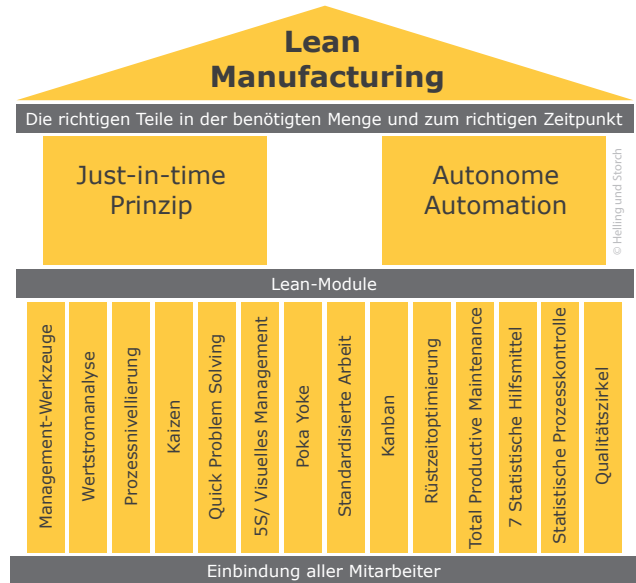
Lean Manufacturing

Die richtigen Teile in der benötigten Menge und zum richtigen Zeitpunkt

Just-in-time Prinzip

Autonome Automation

© Helling und Storch

Lean-Module

Management-Werkzeuge

Wertstromanalyse

Prozessnivellierung

Kaizen

Quick Problem Solving

5S/ Visuelles Management

Poka Yoke

Standardisierte Arbeit

Kanban

Rüstzeitoptimierung

Total Productive Maintenance

7 Statistische Hilfsmittel

Statistische Prozesskontrolle

Qualitätszirkel

Einbindung aller Mitarbeiter